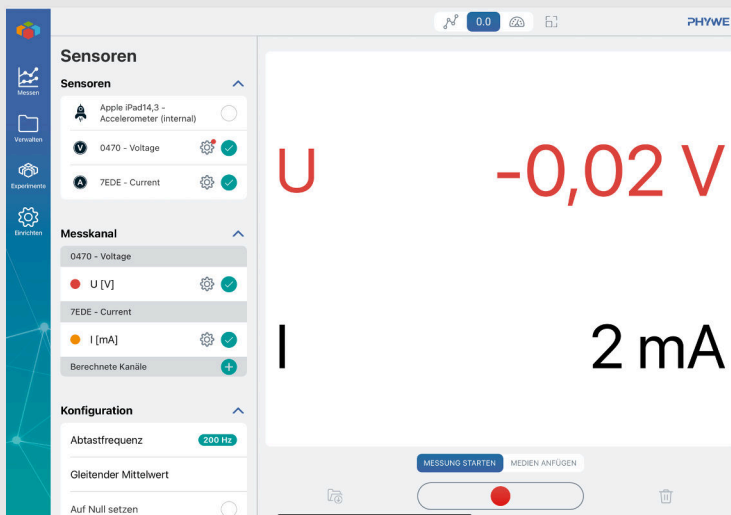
0.0

PHYWE

Messen

Verwalten

Experimente

Einrichten

Sensoren

Sensoren

Apple iPad14,3 - Accelerometer (internal)

V 0470 - Voltage

A 7EDE - Current

Messkanal

0470 - Voltage

U [V]

7EDE - Current

I [mA]

Berechnete Kanäle

Konfiguration

Abtastfrequenz 200 Hz

Gleitender Mittelwert

Auf Null setzen

U -0,02 V

I 2 mA

MESSUNG STARTEN

MEDIEN ANFÜGEN